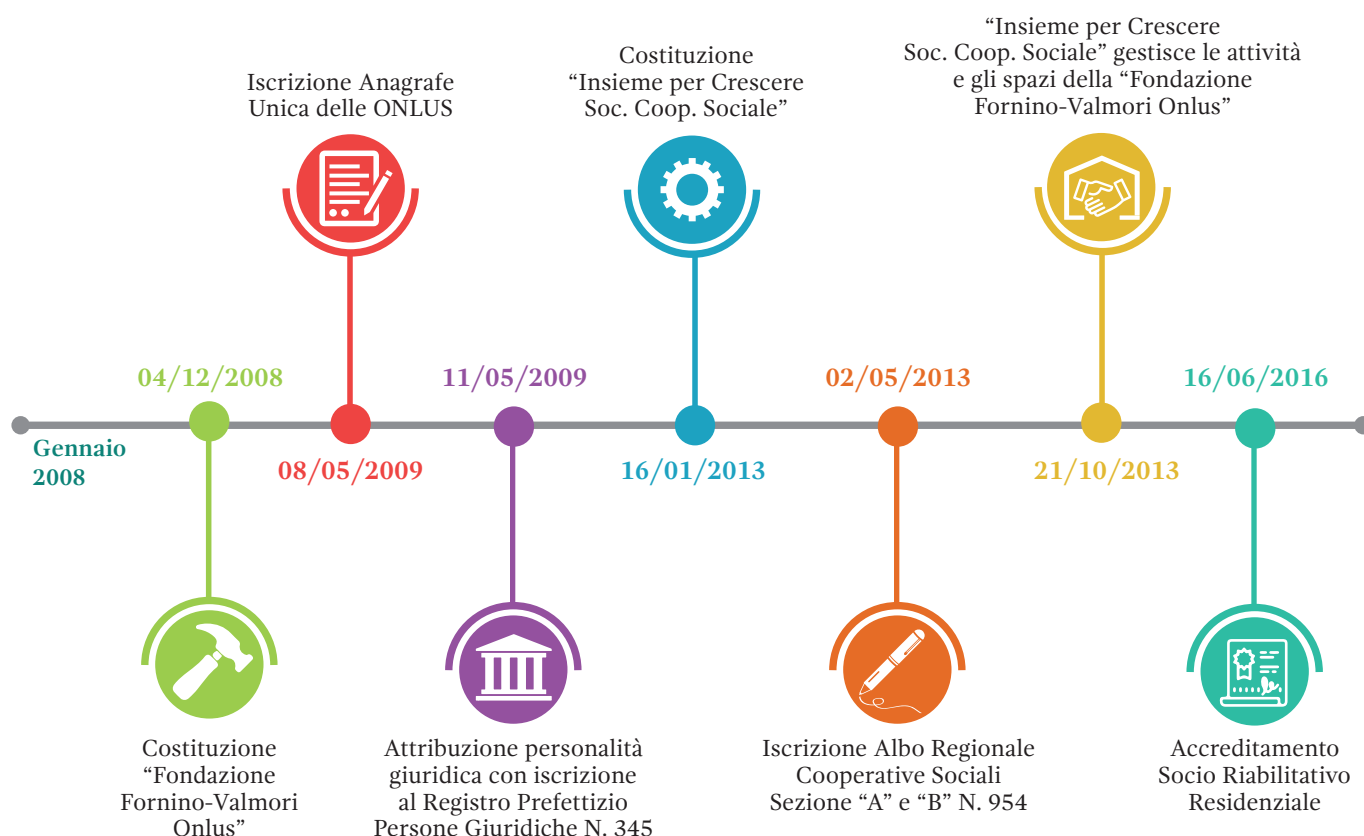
Iscrizione Anagrafe Unica delle ONLUS

Costituzione "Insieme per Crescere Soc. Coop. Sociale"

"Insieme per Crescere Soc. Coop. Sociale" gestisce le attività e gli spazi della "Fondazione Fornino-Valmori Onlus"

Gennaio 2008

04/12/2008

08/05/2009

11/05/2009

16/01/2013

02/05/2013

21/10/2013

16/06/2016

Costituzione "Fondazione Fornino-Valmori Onlus"

Attribuzione personalità giuridica con iscrizione al Registro Prefettizio Persone Giuridiche N. 345

Iscrizione Albo Regionale Cooperative Sociali Sezione "A" e "B" N. 954

Accreditamento Socio Riabilitativo Residenziale